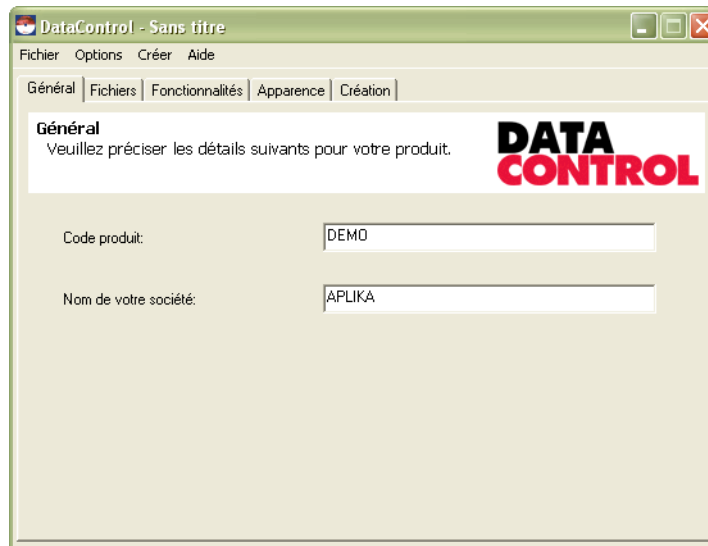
DataControl - Sans titre

Fichier Options Créer Aide

Général | Fichiers | Fonctionnalités | Apparence | Création

Général
Veuillez préciser les détails suivants pour votre produit.

DATA CONTROL

Code produit: DEMO

Nom de votre société: APLIKA